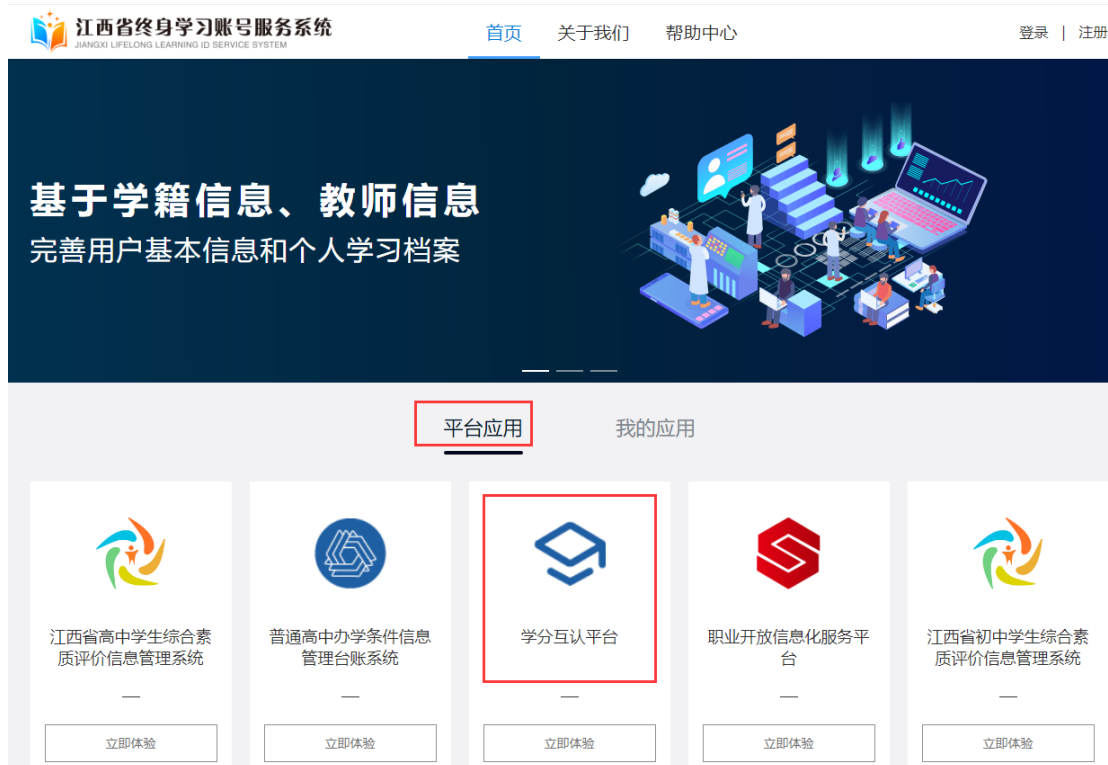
江西省终身学习账号服务系统
JIANGXI LIFELONG LEARNING ID SERVICE SYSTEM

首页 关于我们 帮助中心

登录 | 注册

基于学籍信息、教师信息
完善用户基本信息和个人学习档案

平台应用 我的应用

江西省高中学生综合素质评价信息管理系统
—
立即体验

普通高中办学条件信息管理台账系统
—
立即体验

学分互认平台
—
立即体验

职业开放信息化服务平台
—
立即体验

江西省初中学生综合素质评价信息管理系统
—
立即体验